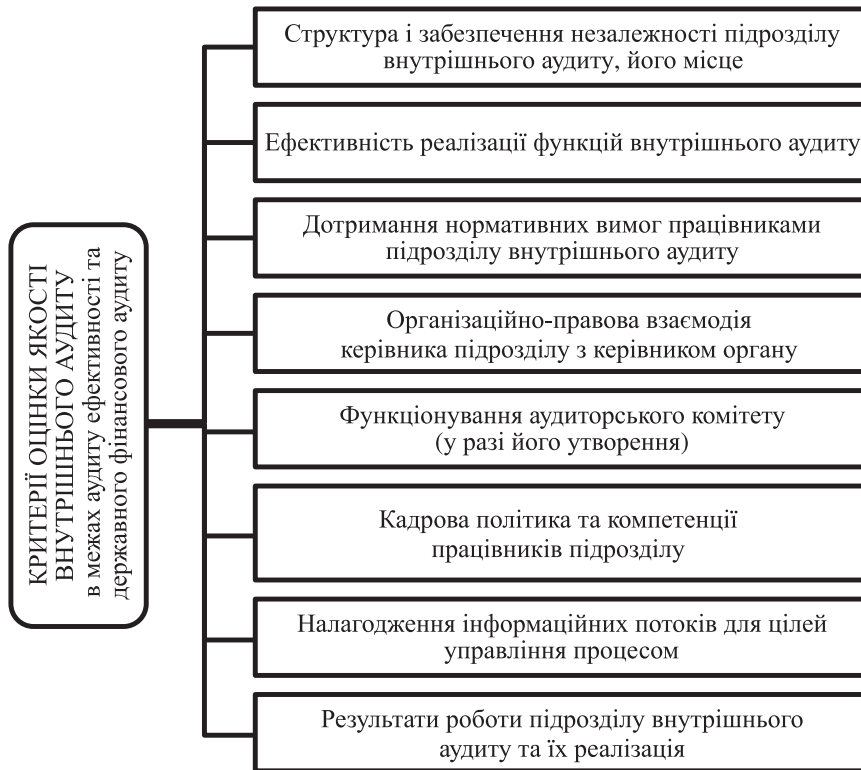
КРИТЕРІЇ ОЦІНКИ ЯКОСТІ ВНУТРІШНЬОГО АУДИТУ в межах аудиту ефективності та державного фінансового аудиту

Структура і забезпечення незалежності підрозділу внутрішнього аудиту, його місце

Ефективність реалізації функцій внутрішнього аудиту

Дотримання нормативних вимог працівниками підрозділу внутрішнього аудиту

Організаційно-правова взаємодія керівника підрозділу з керівником органу

Функціонування аудиторського комітету (у разі його утворення)

Кадрова політика та компетенції працівників підрозділу

Налагодження інформаційних потоків для цілей управління процесом

Результати роботи підрозділу внутрішнього аудиту та їх реалізація